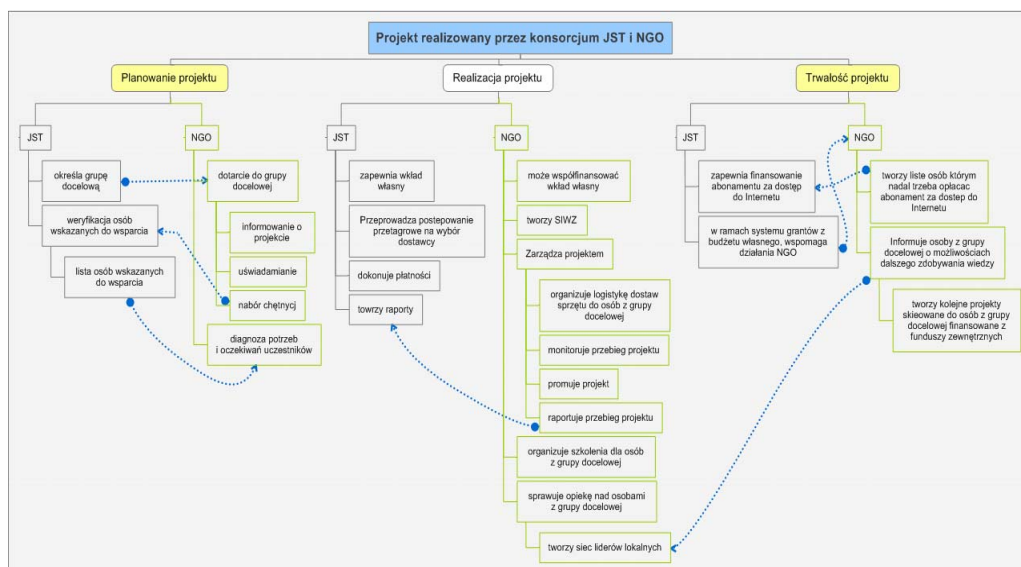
Projekt realizowany przez konsorcjum JST i NGO

Planowanie projektu

JST

określa grupę docelową

weryfikacja osób wskazanych do wsparcia

lista osób wskazanych do wsparcia

NGO

dotarcie do grupy docelowej

informowanie o projekcie

uświadamianie

nabór chętnycj

diagnoza potrzeb i oczekiwań uczestników

Realizacja projektu

JST

zapewnia wkład własny

Przeprowadza postepowanie przetagrowe na wybór dostawcy

dokonuje płatności

towrzy raporty

NGO

może współfinansować wkład własny

tworzy SIWZ

Zarządza projektem

organizuje logistykę dostaw sprzętu do osób z grupy docelowej

monitoruje przebieg projektu

promuje projekt

raportuje przebieg projektu

organizuje szkolenia dla osób z grupy docelowej

sprawuje opiekę nad osobami z grupy docelowej

tworzy siec liderów lokalnych

Trwałość projektu

JST

zapewnia finansowanie abonamentu za dostęp do Internetu

w ramach systemu grantów z budżetu własnego, wspomaga działania NGO

NGO

tworzy liste osób którym nadal trzeba opłacac abonament za dostep do Internetu

Informuje osoby z grupy docelowej o możliwościach dalszego zdobywania wiedzy

tworzy kolejne projekty skieowane do osób z grupy docelowej finansowane z funduszy zewnętrznych